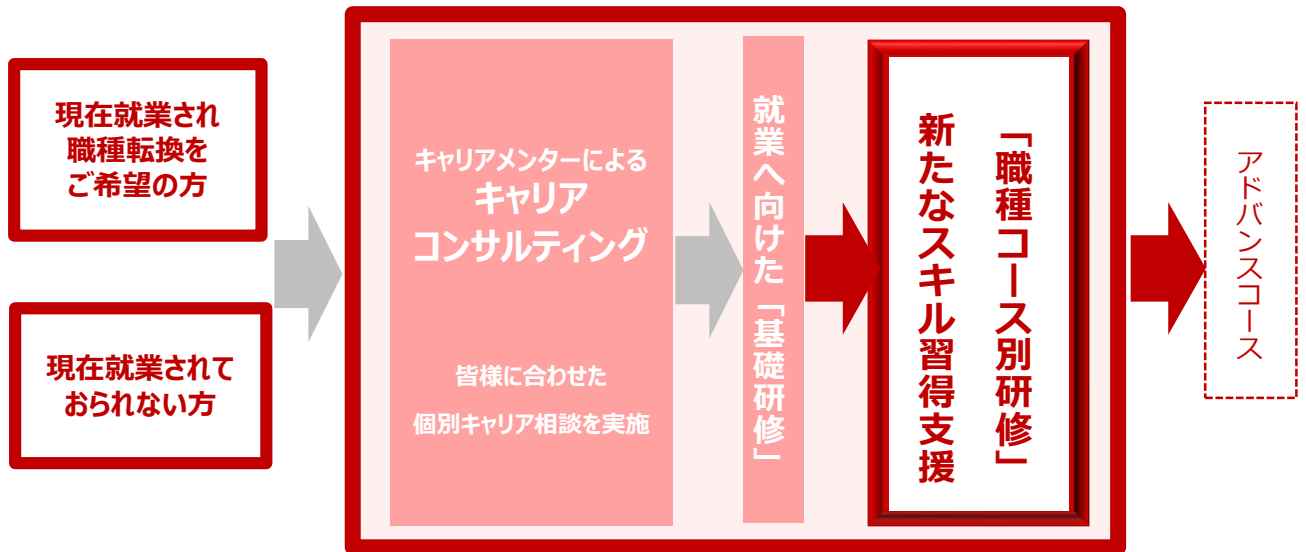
現在就業され
職種転換を
ご希望の方

現在就業されて
おられない方

キャリアメンターによる
キャリア
コンサルティング

皆様に合わせた
個別キャリア相談を実施

就業へ向けた「基礎研修」

「職種コース別研修」
新たなスキル習得支援

アドバンスコース